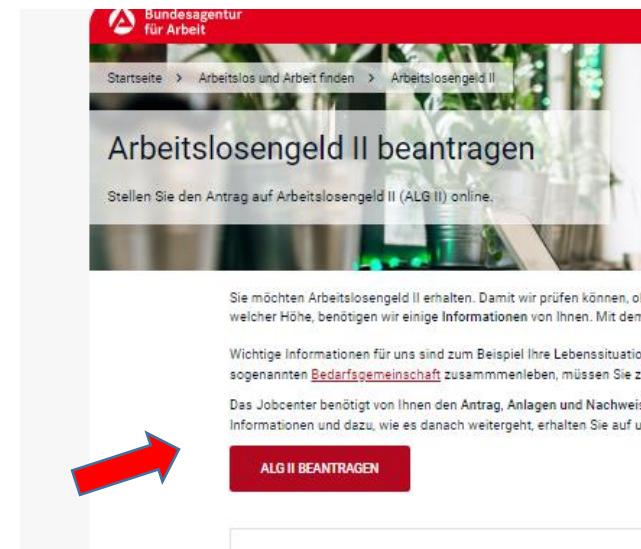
Bundesagentur für Arbeit

Startseite > Arbeitslos und Arbeit finden > Arbeitslosengeld II

Arbeitslosengeld II beantragen

Stellen Sie den Antrag auf Arbeitslosengeld II (ALG II) online.

Sie möchten Arbeitslosengeld II erhalten. Damit wir prüfen können, o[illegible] welcher Höhe, benötigen wir einige Informationen von Ihnen. Mit de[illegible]

Wichtige Informationen für uns sind zum Beispiel Ihre Lebenssituatio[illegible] sogenannten Bedarfsgemeinschaft zusammmenleben, müssen Sie z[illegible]

Das Jobcenter benötigt von Ihnen den Antrag, Anlagen und Nachwei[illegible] Informationen und dazu, wie es danach weitergeht, erhalten Sie auf u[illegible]

ALG II BEANTRAGEN